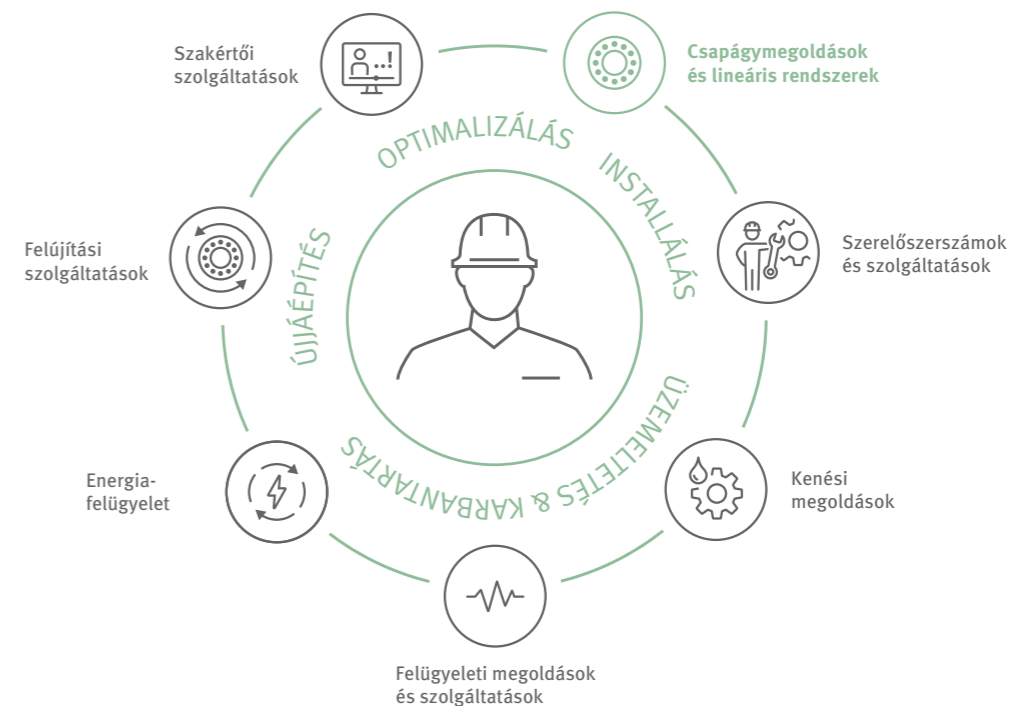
Szakértői szolgáltatások

Csapágymegoldások és lineáris rendszerek

OPTIMALIZÁLÁS

INSTALLÁLÁS

Szerelőszerszámok és szolgáltatások

Felújítási szolgáltatások

ÚJJÁÉPÍTÉS

ÜZEMELTETÉS & KARBANTARTÁS

Kenési megoldások

Energia-felügyelet

Felügyeleti megoldások és szolgáltatások